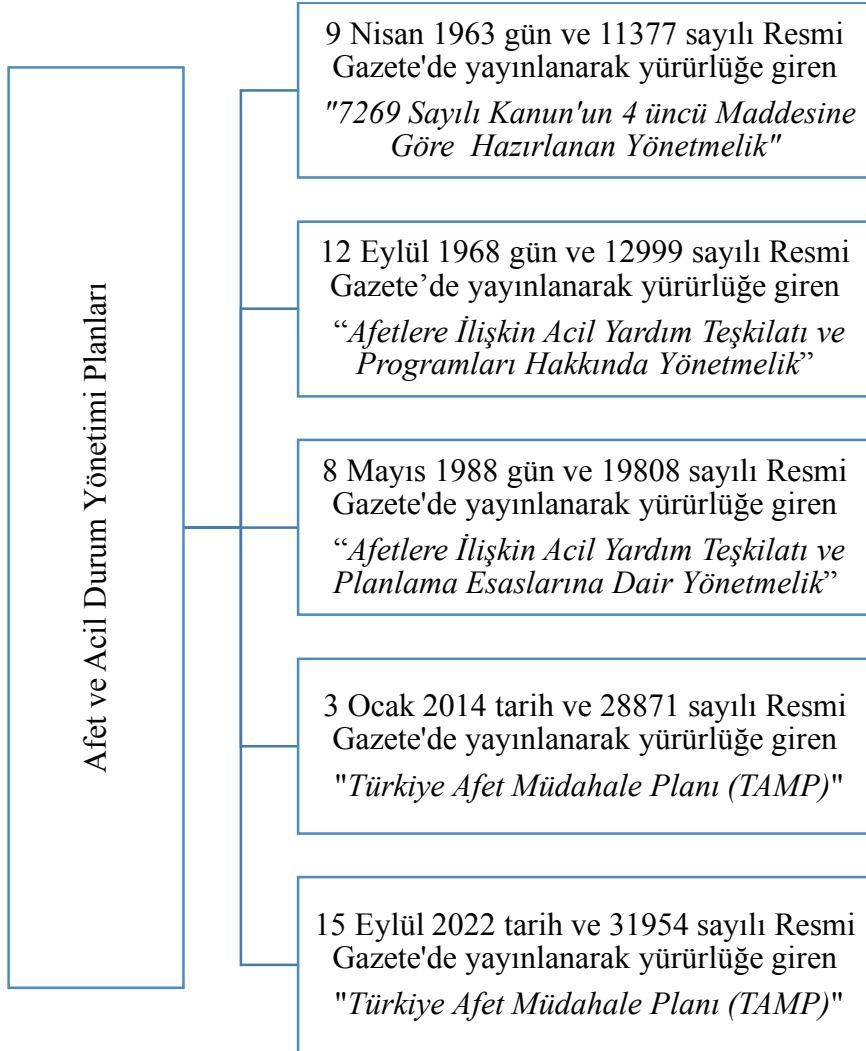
Afet ve Acil Durum Yönetimi Planları

9 Nisan 1963 gün ve 11377 sayılı Resmi Gazete'de yayınlanarak yürürlüğe giren "7269 Sayılı Kanun'un 4 üncü Maddesine Göre Hazırlanan Yönetmelik"

12 Eylül 1968 gün ve 12999 sayılı Resmi Gazete'de yayınlanarak yürürlüğe giren "Afetlere İlişkin Acil Yardım Teşkilatı ve Programları Hakkında Yönetmelik"

8 Mayıs 1988 gün ve 19808 sayılı Resmi Gazete'de yayınlanarak yürürlüğe giren "Afetlere İlişkin Acil Yardım Teşkilatı ve Planlama Esaslarına Dair Yönetmelik"

3 Ocak 2014 tarih ve 28871 sayılı Resmi Gazete'de yayınlanarak yürürlüğe giren "Türkiye Afet Müdahale Planı (TAMP)"

15 Eylül 2022 tarih ve 31954 sayılı Resmi Gazete'de yayınlanarak yürürlüğe giren "Türkiye Afet Müdahale Planı (TAMP)"